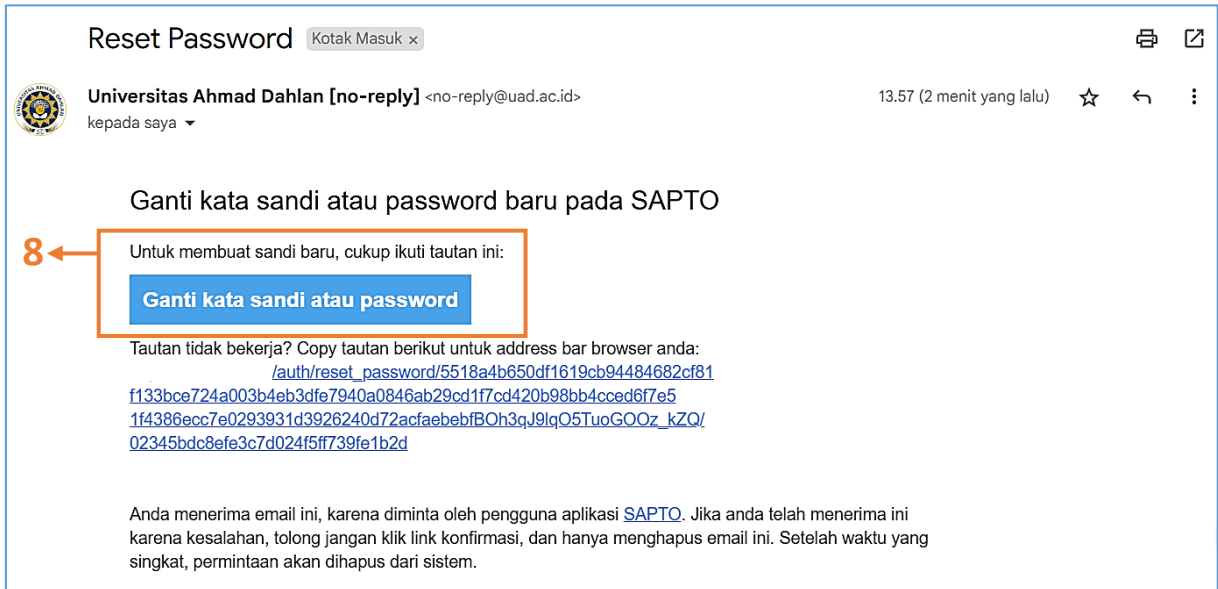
Reset Password Kotak Masuk ×

Universitas Ahmad Dahlan [no-reply] <no-reply@uad.ac.id>
kepada saya

13.57 (2 menit yang lalu)

Ganti kata sandi atau password baru pada SAPTO

8

Untuk membuat sandi baru, cukup ikuti tautan ini:

Ganti kata sandi atau password

Tautan tidak bekerja? Copy tautan berikut untuk address bar browser anda:
/auth/reset_password/5518a4b650df1619cb94484682cf81f133bce724a003b4eb3dfe7940a0846ab29cd1f7cd420b98bb4cced6f7e51f4386ecc7e0293931d3926240d72acfaebebfBOh3qJ9lqO5TuoGOOz_kZQ/02345bdc8efe3c7d024f5ff739fe1b2d

Anda menerima email ini, karena diminta oleh pengguna aplikasi SAPTO. Jika anda telah menerima ini karena kesalahan, tolong jangan klik link konfirmasi, dan hanya menghapus email ini. Setelah waktu yang singkat, permintaan akan dihapus dari sistem.